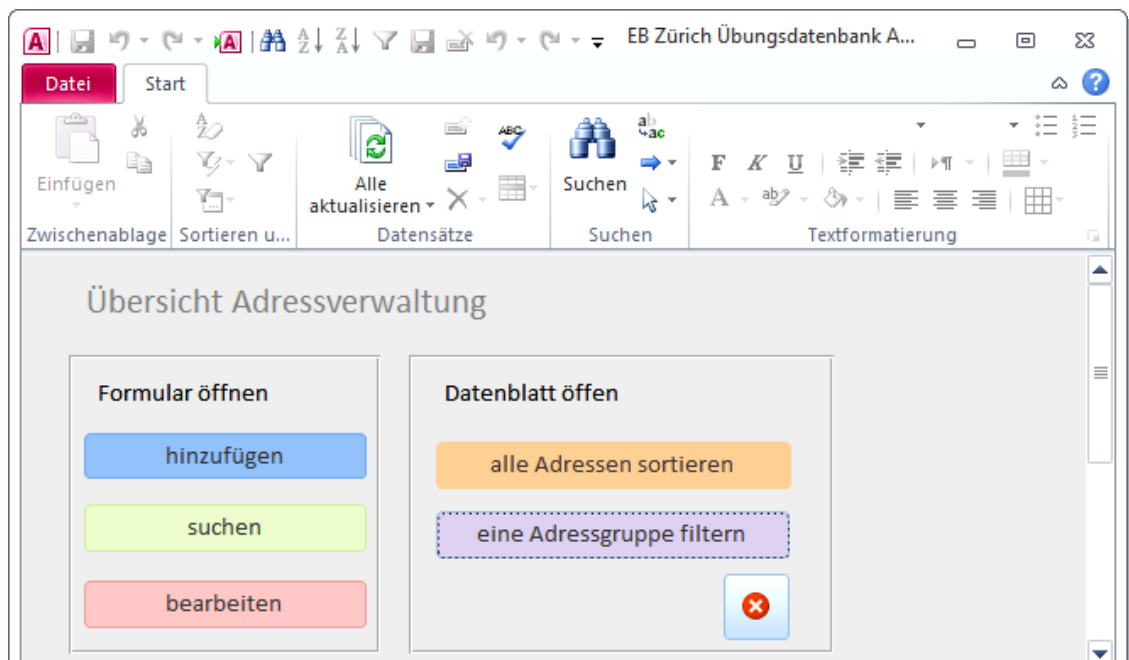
EB Zürich Übungsdatenbank A...

Datei
Start

Einfügen
Zwischenablage
Sortieren u...
Alle aktualisieren
Datensätze
Suchen
Suchen
F K U
Textformatierung

Übersicht Adressverwaltung

Formular öffnen

hinzufügen

suchen

bearbeiten

Datenblatt öffen

alle Adressen sortieren

eine Adressgruppe filtern